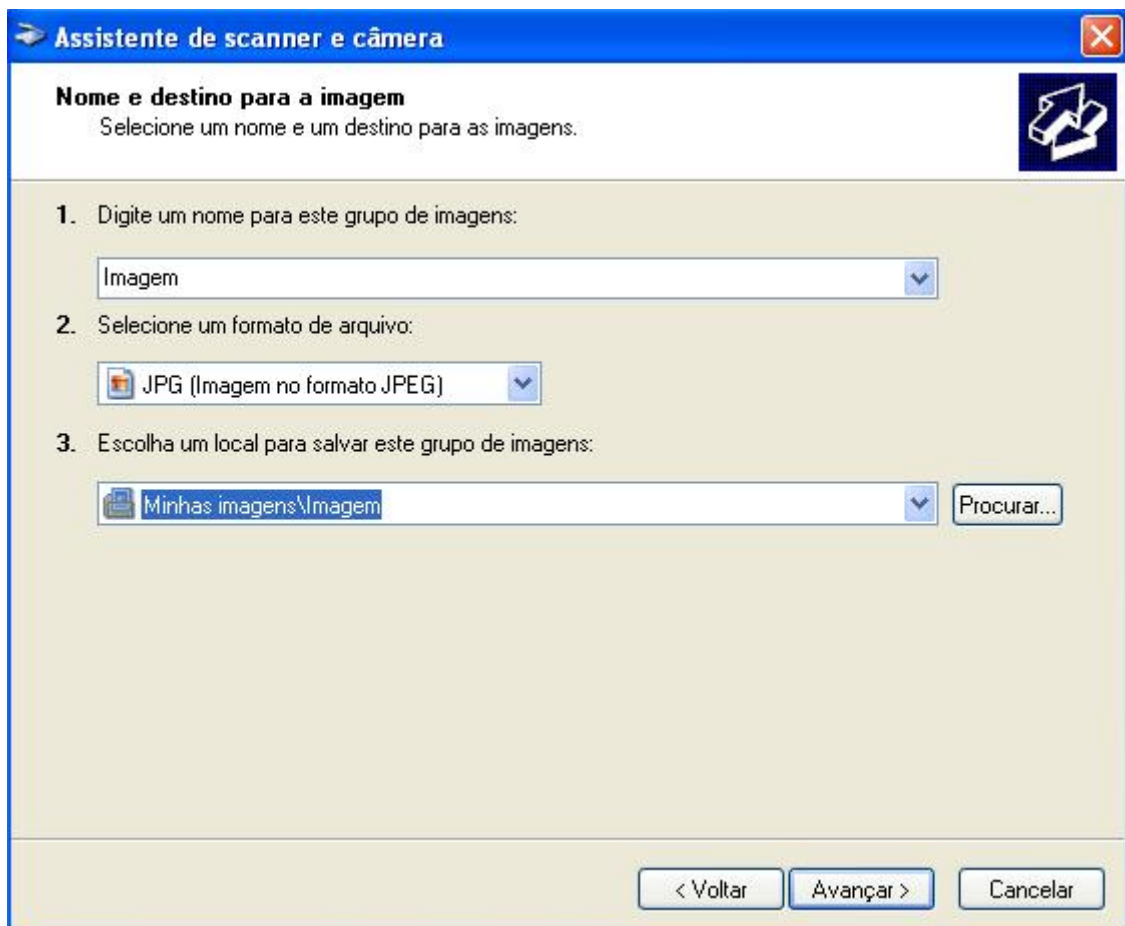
Assistente de scanner e câmera

Nome e destino para a imagem
Selecione um nome e um destino para as imagens.

1. Digite um nome para este grupo de imagens:

Imagem

2. Selecione um formato de arquivo:

JPG (Imagem no formato JPEG)

3. Escolha um local para salvar este grupo de imagens:

Minhas imagens\Imagem

Procurar...

< Voltar

Avançar >

Cancelar